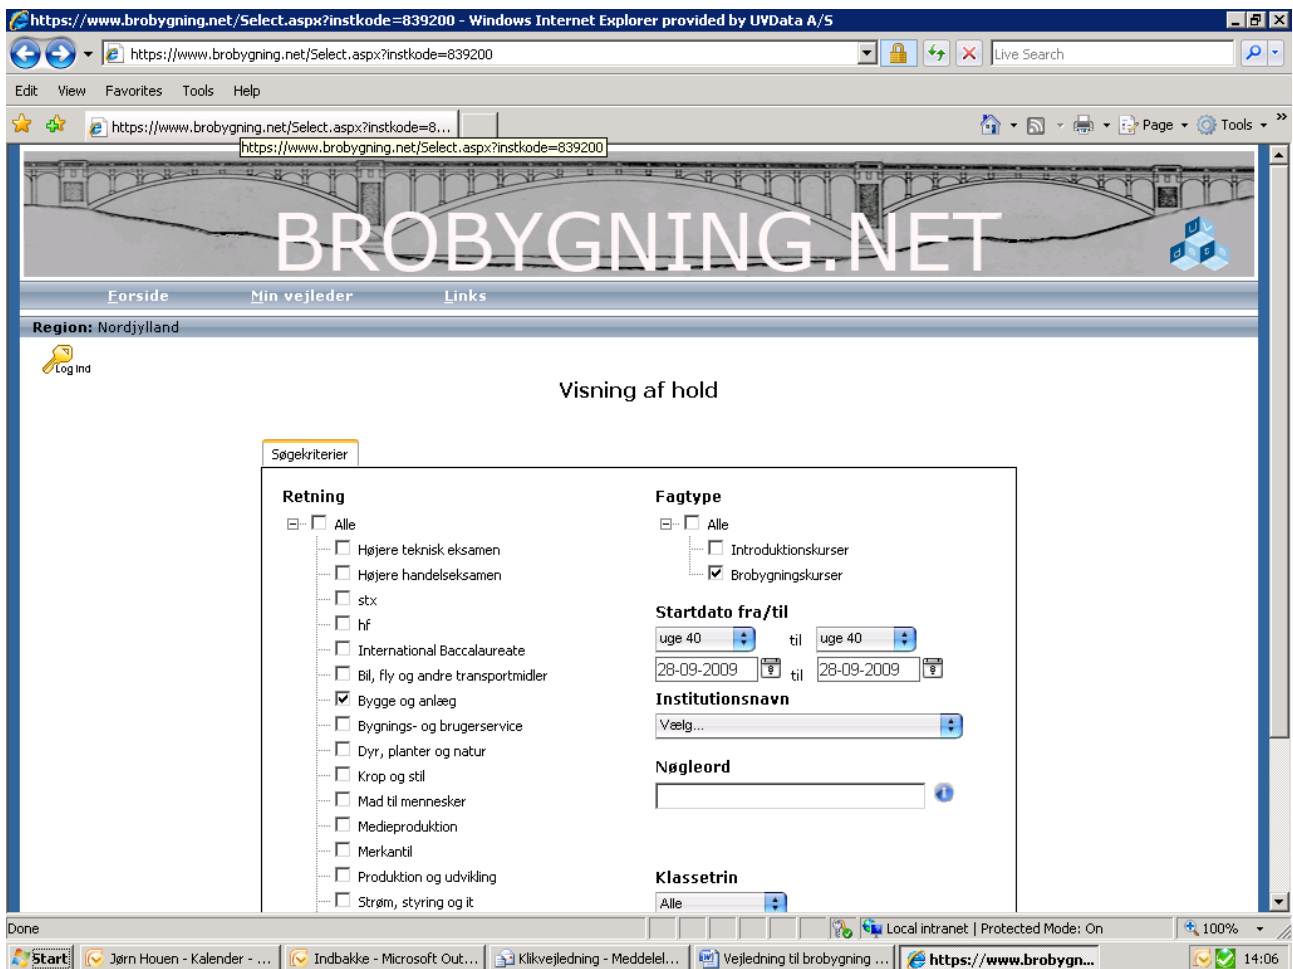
https://www.brobygning.net/Select.aspx?instkode=839200 - Windows Internet Explorer provided by UNData A/S

https://www.brobygning.net/Select.aspx?instkode=839200

Live Search

Edit View Favorites Tools Help

https://www.brobygning.net/Select.aspx?instkode=8...

https://www.brobygning.net/Select.aspx?instkode=839200

Page Tools

BROBYGNING.NET

Forside Min vejleder Links

Region: Nordjylland

Log ind

Visning af hold

Søgekriterier

Retning

Alle
Højere teknisk eksamen
Højere handelseksamen
stx
hf
International Baccalaureate
Bil, fly og andre transportmidler
Bygge og anlæg
Bygnings- og brugerservice
Dyr, planter og natur
Krop og stil
Mad til mennesker
Medieproduktion
Merkantil
Produktion og udvikling
Strøm, styring og it

Fagtype

Alle
Introduktionskurser
Brobygningskurser

Startdato fra/til

uge 40 til uge 40

28-09-2009 til 28-09-2009

Institutionsnavn

Vælg...

Nøgleord

Klassetrin

Alle

Done

Local intranet | Protected Mode: On

100%

Start Jørn Houen - Kalender - ... Indbakke - Microsoft Out... Klikvejledning - Meddelel... Vejledning til brobygning ... https://www.brobygn... 14:06